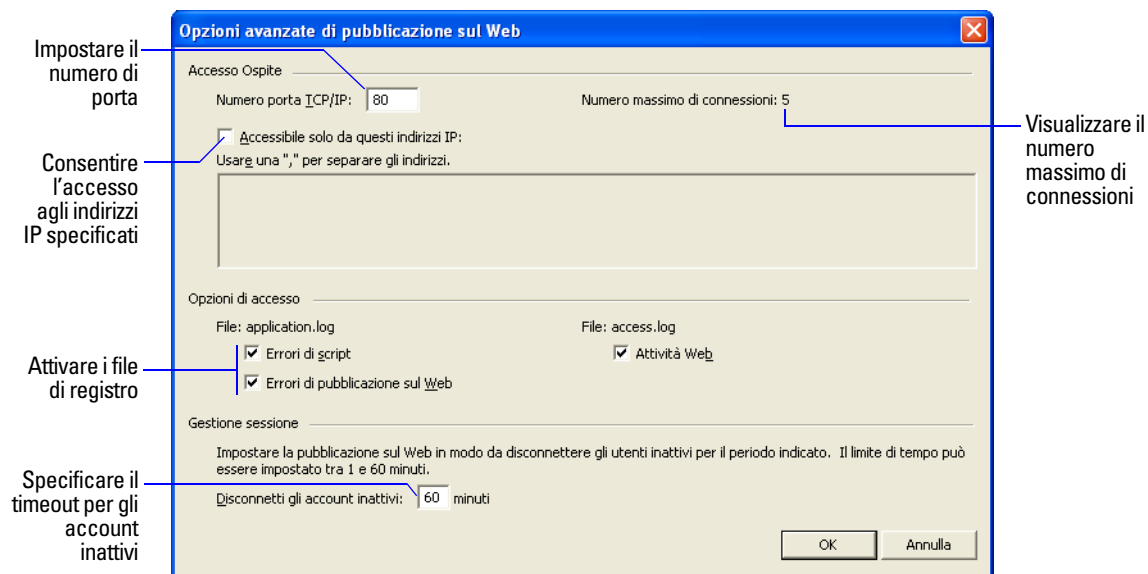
Opzioni avanzate di pubblicazione sul Web

Impostare il numero di porta

Accesso Ospite

Numero porta TCP/IP: 80

Numero massimo di connessioni: 5

Visualizzare il numero massimo di connessioni

Accessibile solo da questi indirizzi IP:

Consentire l'accesso agli indirizzi IP specificati

Usare una "," per separare gli indirizzi.

Opzioni di accesso

File: application.log

File: access.log

Attivare i file di registro

Errori di script

Attività Web

Errori di pubblicazione sul Web

Gestione sessione

Impostare la pubblicazione sul Web in modo da disconnettere gli utenti inattivi per il periodo indicato. Il limite di tempo può essere impostato tra 1 e 60 minuti.

Specificare il timeout per gli account inattivi

Disconnetti gli account inattivi: 60 minuti

OK

Annulla